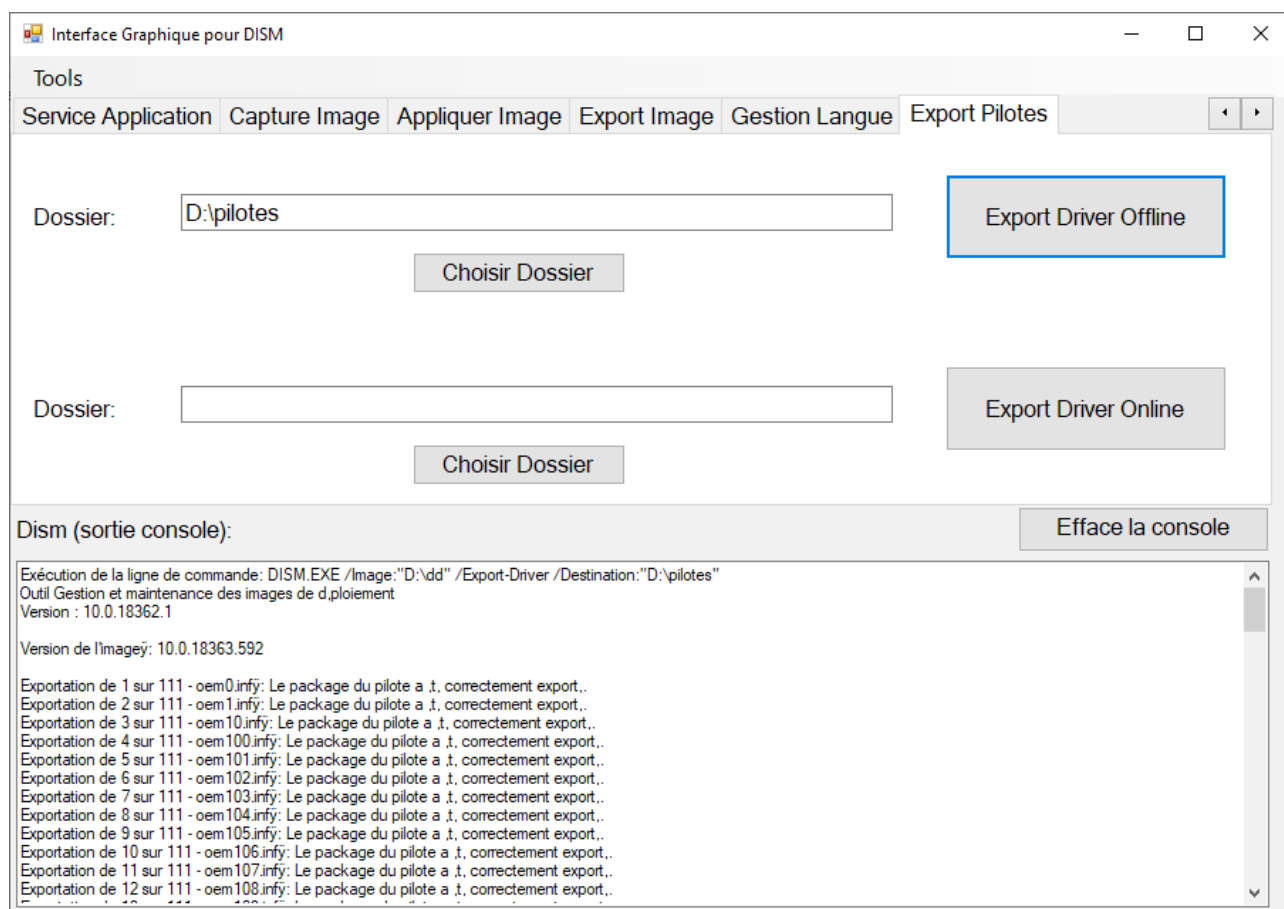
Interface Graphique pour DISM

Tools

Service Application | Capture Image | Appliquer Image | Export Image | Gestion Langue | Export Pilotes

Dossier: D:\pilotes

Choisir Dossier

Export Driver Offline

Dossier:

Choisir Dossier

Export Driver Online

Dism (sortie console):

Efface la console

Exécution de la ligne de commande: DISM.EXE /Image:"D:\dd" /Export-Driver /Destination:"D:\pilotes"
Outil Gestion et maintenance des images de d,ploiement
Version : 10.0.18362.1

Version de l'imageÿ: 10.0.18363.592

Exportation de 1 sur 111 - oem0.infÿ: Le package du pilote a ,t, correctement export,.
Exportation de 2 sur 111 - oem1.infÿ: Le package du pilote a ,t, correctement export,.
Exportation de 3 sur 111 - oem10.infÿ: Le package du pilote a ,t, correctement export,.
Exportation de 4 sur 111 - oem100.infÿ: Le package du pilote a ,t, correctement export,.
Exportation de 5 sur 111 - oem101.infÿ: Le package du pilote a ,t, correctement export,.
Exportation de 6 sur 111 - oem102.infÿ: Le package du pilote a ,t, correctement export,.
Exportation de 7 sur 111 - oem103.infÿ: Le package du pilote a ,t, correctement export,.
Exportation de 8 sur 111 - oem104.infÿ: Le package du pilote a ,t, correctement export,.
Exportation de 9 sur 111 - oem105.infÿ: Le package du pilote a ,t, correctement export,.
Exportation de 10 sur 111 - oem106.infÿ: Le package du pilote a ,t, correctement export,.
Exportation de 11 sur 111 - oem107.infÿ: Le package du pilote a ,t, correctement export,.
Exportation de 12 sur 111 - oem108.infÿ: Le package du pilote a ,t, correctement export,.
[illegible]